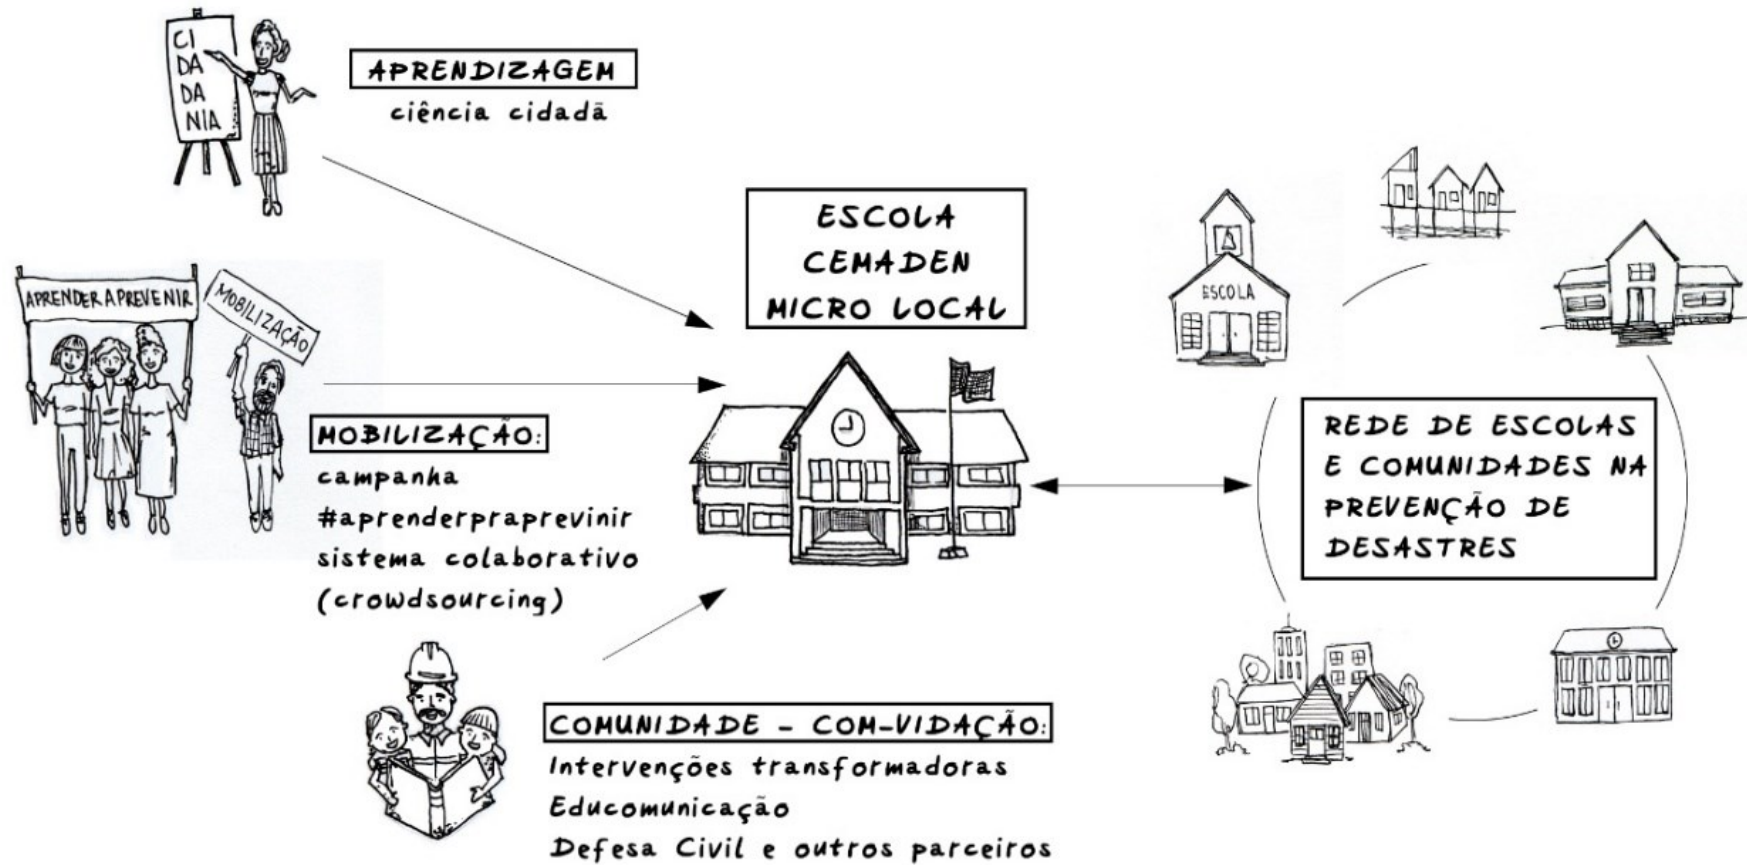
CI
DA
DA
NIA

APRENDIZAGEM
ciência cidadã

APRENDER A PREVENIR

MOBILIZAÇÃO

MOBILIZAÇÃO:
campanha
#aprenderpraprevinir
sistema colaborativo
(crowdsourcing)

ESCOLA
CEMADEN
MICRO LOCAL

COMUNIDADE – COM-VIDAÇÃO:
Intervenções transformadoras
Educomunicação
Defesa Civil e outros parceiros

ESCOLA

REDE DE ESCOLAS
E COMUNIDADES NA
PREVENÇÃO DE
DESASTRES